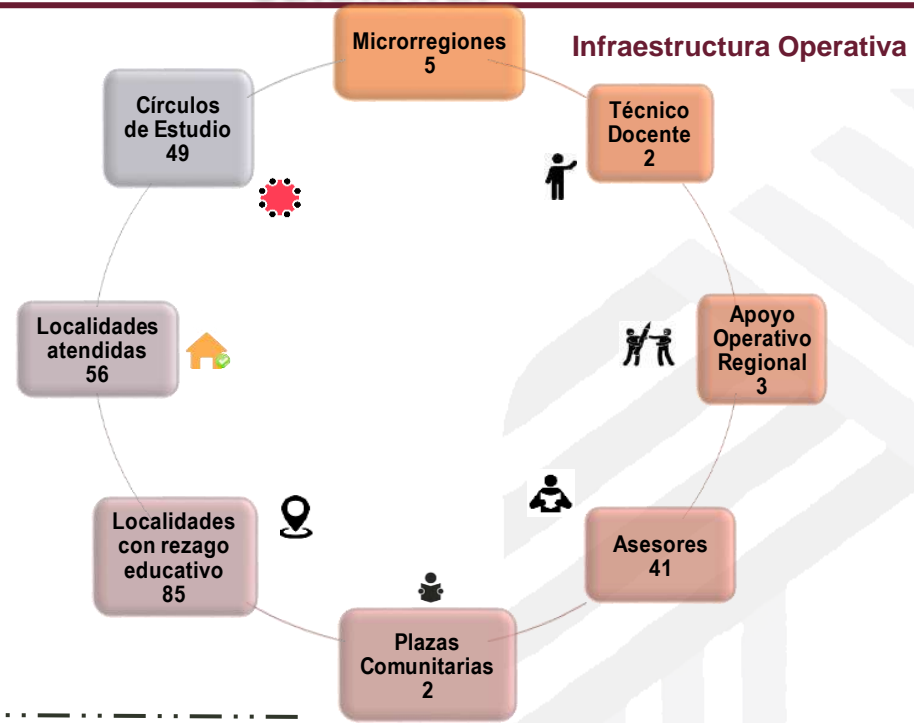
Infraestructura Operativa

Microrregiones
5

Técnico
Docente
2

Apoyo
Operativo
Regional
3

Asesores
41

Plazas
Comunitarias
2

Localidades
con rezago
educativo
85

Localidades
atendidas
56

Círculos
de Estudio
49